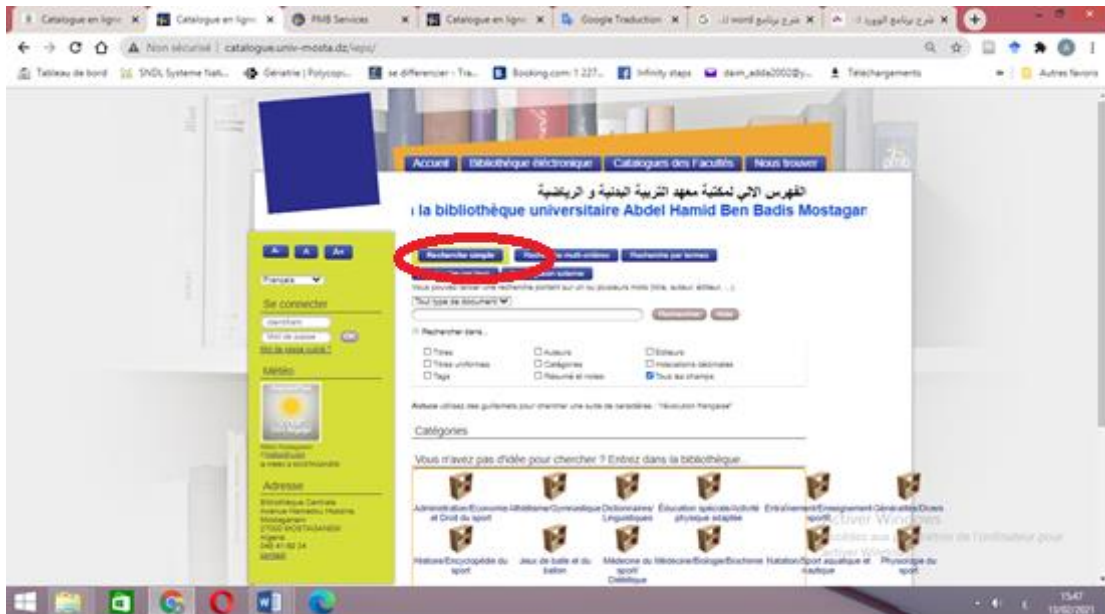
Catalogue en ligne | Catalogue en ligne | PMB Services | Catalogue en ligne | Google Traduction | شرح برنامج word | شرح برنامج الوورد

Non sécurisé | catalogue.univ-mosta.dz/opac/

Tableau de bord | SNDL Systeme Nati... | Gériatrie | Polycopi... | se différencier - Tra... | Booking.com: 1 227... | Infinity steps | Téléchargements | Autres favoris

Accueil | Bibliothèque électronique | Catalogues des Facultés | Nous trouver

الفهرس الالي لمكتبة معهد التربية البدنية و الرياضية

la bibliothèque universitaire Abdel Hamid Ben Badis Mostagan

Français

Se connecter

identifiant

Mot de passe

OK

Mot de passe oublié ?

Météo

Adresse

Bibliothèque Centrale
Avenue Hamadou Hossine
Mostaganem
27000 MOSTAGANEM
Algérie
045 41 62 24

Rechercher simple | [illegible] multi-critères | Recherche par termes | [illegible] | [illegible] externe

Vous pouvez lancer une recherche portant sur un ou plusieurs mots (titre, auteur, éditeur, ...).

Tout type de document

Rechercher | Aide

Rechercher dans...

Titres | Auteurs | Éditeurs
Titres uniformes | Catégories | Indexations décimales
Tags | Résumé et notes | Tous les champs

Astuce: utilisez des guillemets pour chercher une suite de caractères : "révolution française"

Catégories

Vous n'avez pas d'idée pour chercher ? Entrez dans la bibliothèque...

Administration/Economie et Droit du sport | Athlétisme/Gymnastique | Dictionnaires/Linguistiques | Éducation spéciale/Activité physique adaptée | Entraînement/Enseignement sportif | Généralités/Divers

Histoire/Encyclopédie du sport | Jeux de balle et du ballon | Médecine du sport/Diététique | Médecine/Biologie/Biochimie | Natation/Sport aquatique et nautique | Physiologie du sport

Activer Windows
Accédez aux paramètres de l'ordinateur pour activer Windows.

15:47
13/02/2021